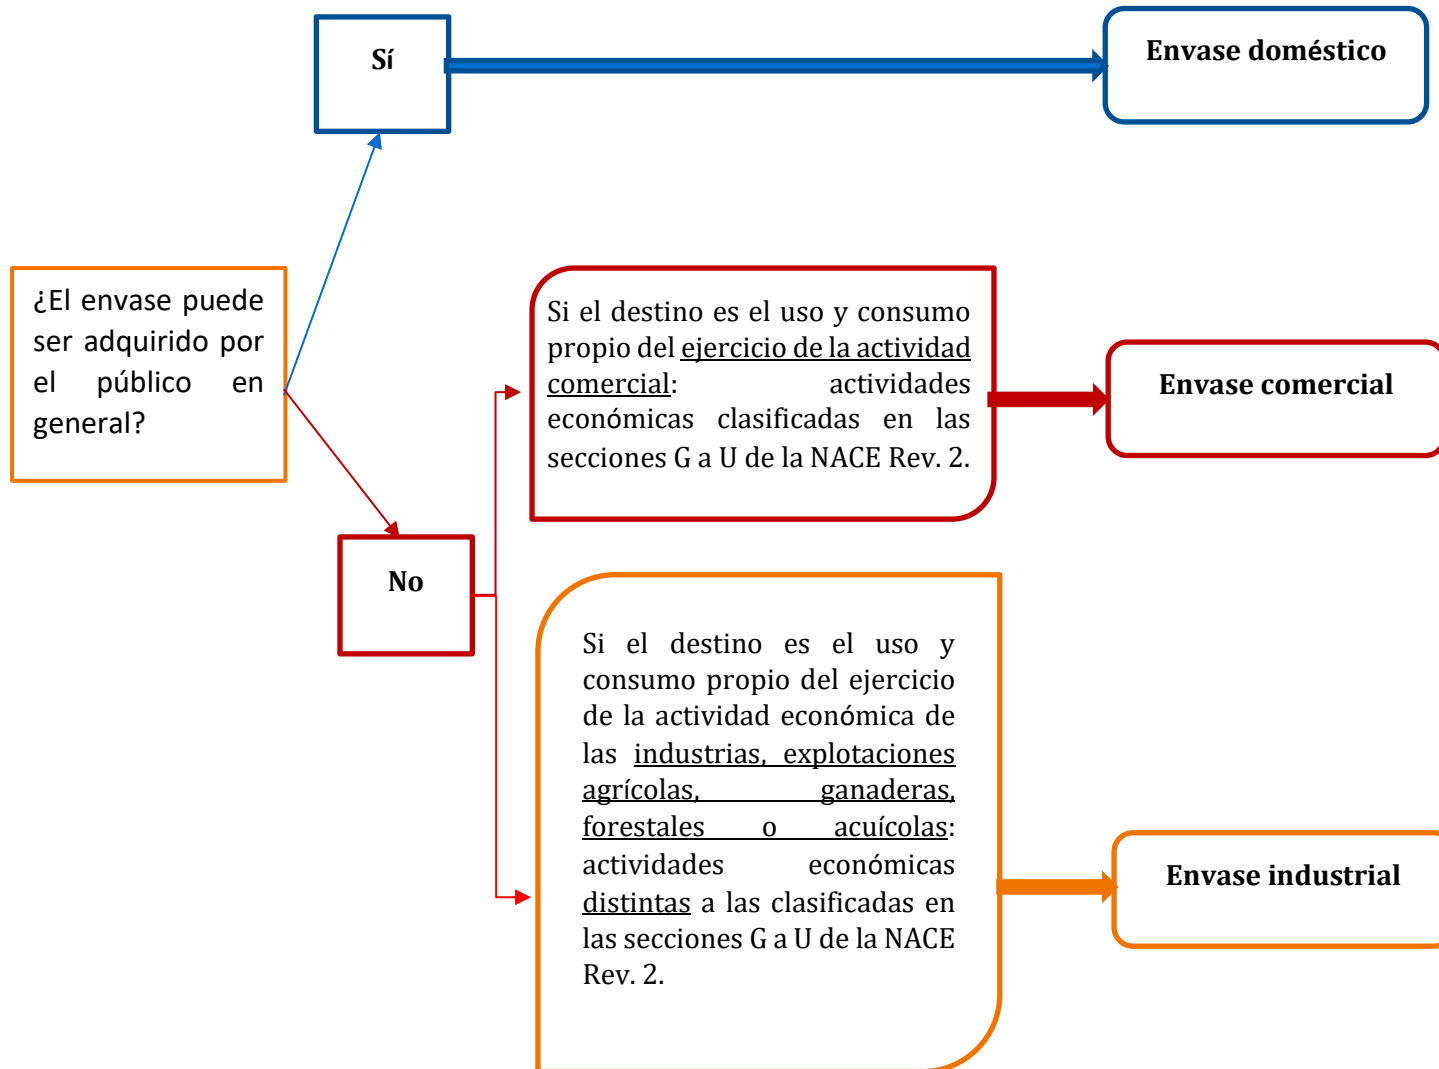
¿El envase puede ser adquirido por el público en general?

Sí

Envase doméstico

No

Si el destino es el uso y consumo propio del ejercicio de la actividad comercial: actividades económicas clasificadas en las secciones G a U de la NACE Rev. 2.

Envase comercial

Si el destino es el uso y consumo propio del ejercicio de la actividad económica de las industrias, explotaciones agrícolas, ganaderas, forestales o acuícolas: actividades económicas distintas a las clasificadas en las secciones G a U de la NACE Rev. 2.

Envase industrial